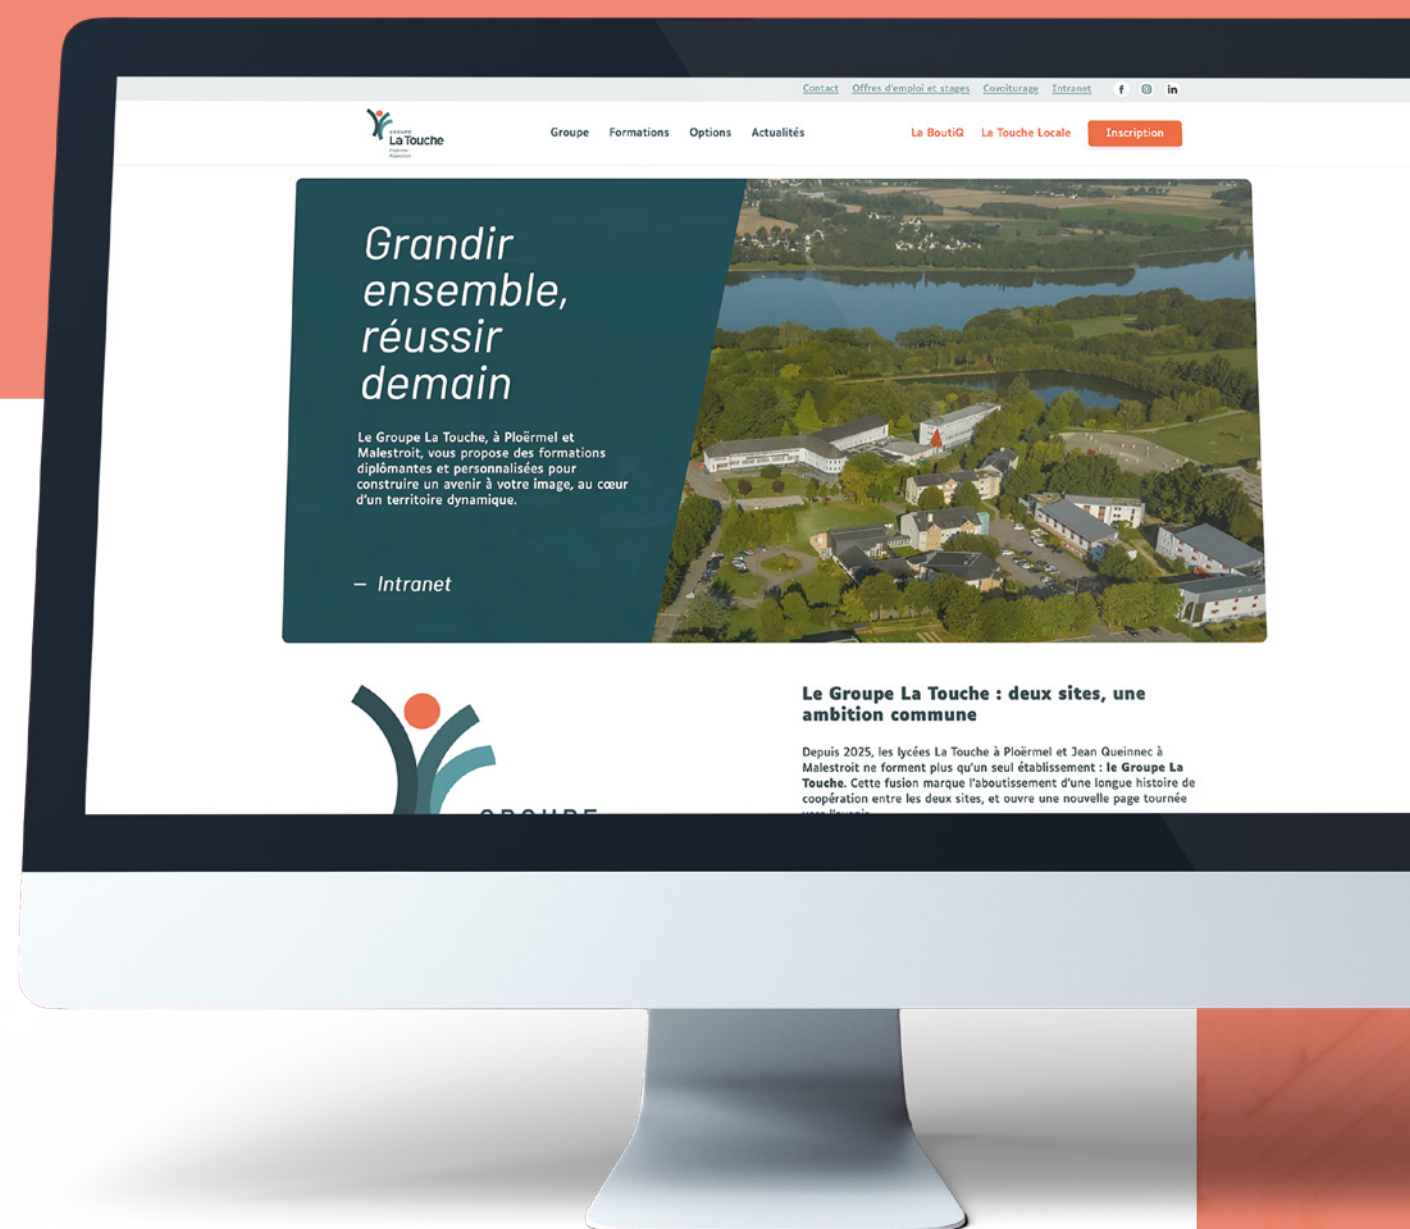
Contact Offres d'emploi et stages Covoiturage Intranet

GROUPE La Touche Ploërmel Malestroit

Groupe Formations Options Actualités

La BoutiQ La Touche Locale Inscription

Grandir ensemble, réussir demain

Le Groupe La Touche, à Ploërmel et Malestroit, vous propose des formations diplômantes et personnalisées pour construire un avenir à votre image, au cœur d'un territoire dynamique.

— Intranet

GROUPE

Le Groupe La Touche : deux sites, une ambition commune

Depuis 2025, les lycées La Touche à Ploërmel et Jean Queinnec à Malestroit ne forment plus qu'un seul établissement : le Groupe La Touche. Cette fusion marque l'aboutissement d'une longue histoire de coopération entre les deux sites, et ouvre une nouvelle page tournée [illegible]